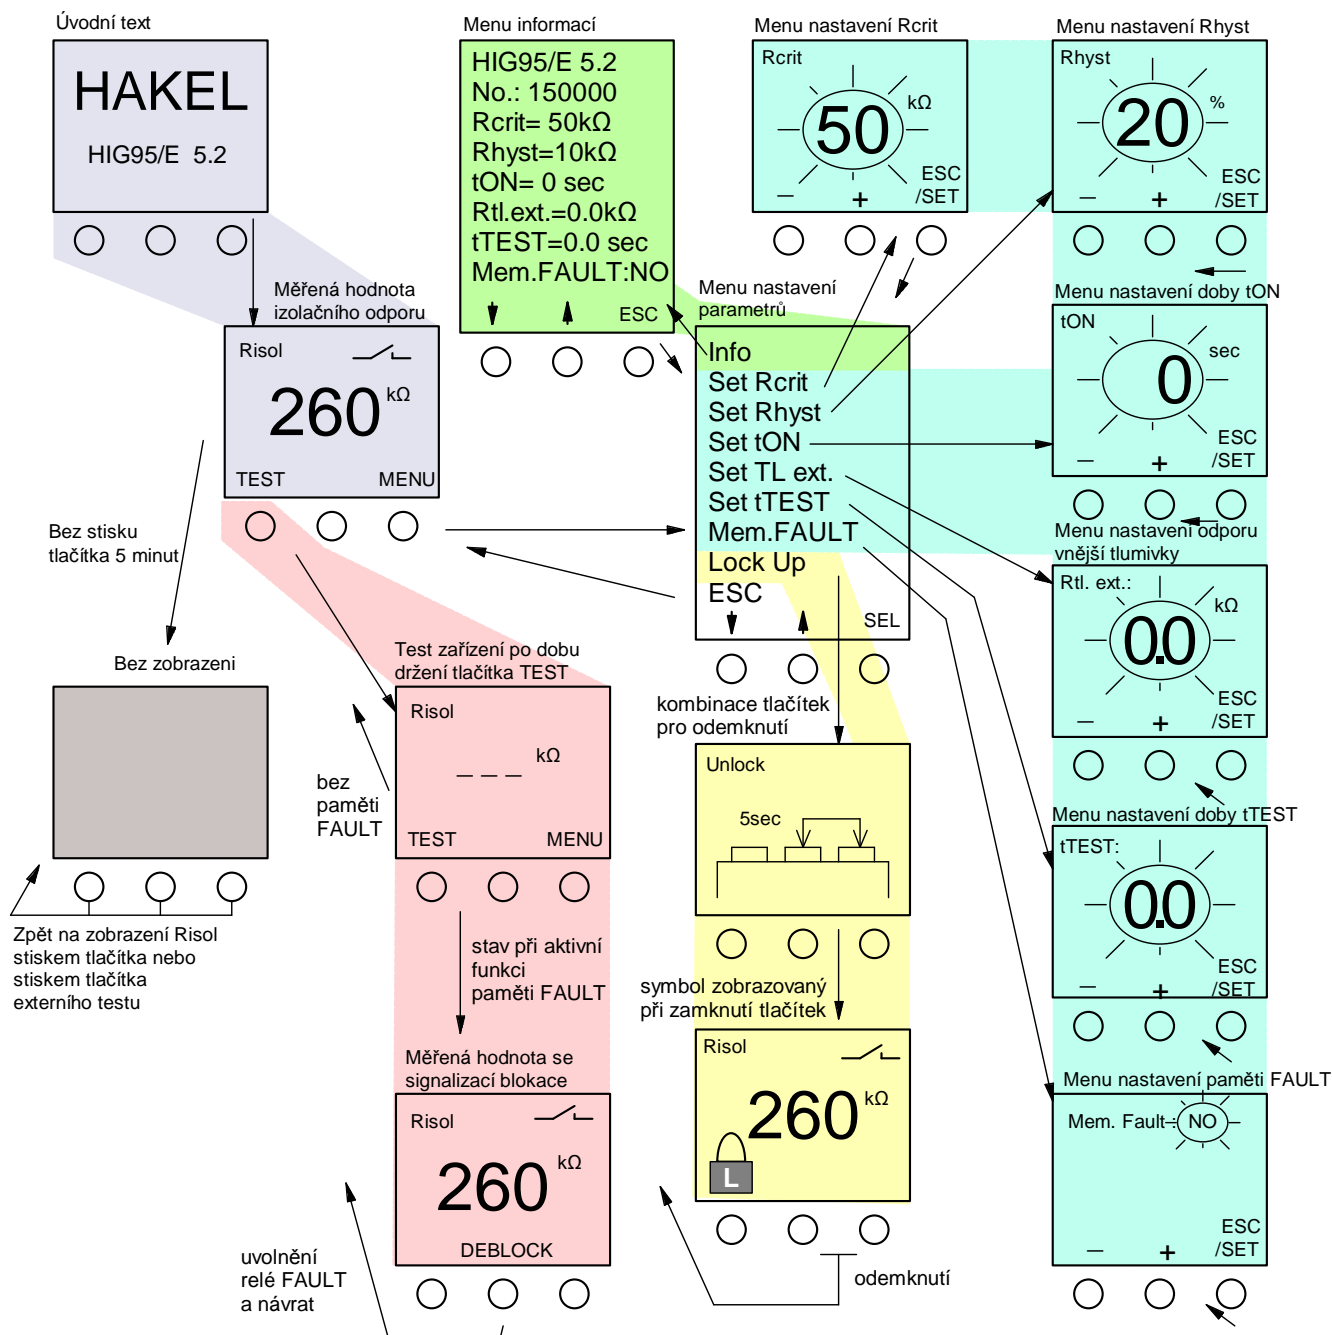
Úvodní text

HAKEL
HIG95/E 5.2

Menu informací

HIG95/E 5.2
No.: 150000
Rcrit= 50kΩ
Rhyst=10kΩ
tON= 0 sec
Rtl.ext.=0.0kΩ
tTEST=0.0 sec
Mem.FAULT:NO
ESC

Menu nastavení Rcrit

Rcrit
50
kΩ
ESC
/SET
–
+

Menu nastavení Rhyst

Rhyst
20
%
ESC
/SET
–
+

Měřená hodnota izolačního odporu

Risol
260
kΩ
TEST
MENU

Menu nastavení parametrů

Info
Set Rcrit
Set Rhyst
Set tON
Set TL ext.
Set tTEST
Mem.FAULT
Lock Up
ESC
SEL

Menu nastavení doby tON

tON
0
sec
ESC
/SET
–
+

Bez stisku tlačítka 5 minut

Menu nastavení odporu vnější tlumivky

Rtl. ext.:
0.0
kΩ
ESC
/SET
–
+

Bez zobrazeni

Test zařízení po dobu držení tlačítka TEST

Risol
– – –
kΩ
TEST
MENU

bez paměti FAULT

kombinace tlačítek pro odemknutí

Unlock
5sec

Menu nastavení doby tTEST

tTEST:
0.0
ESC
/SET
–
+

Zpět na zobrazení Risol stiskem tlačítka nebo stiskem tlačítka externího testu

stav při aktivní funkci paměti FAULT

symbol zobrazovaný při zamknutí tlačítek

Měřená hodnota se signalizací blokace

Risol
260
kΩ
DEBLOCK

Risol
260
kΩ
L

Menu nastavení paměti FAULT

Mem. Fault : NO
ESC
/SET
–
+

uvolnění relé FAULT a návrat

odemknutí